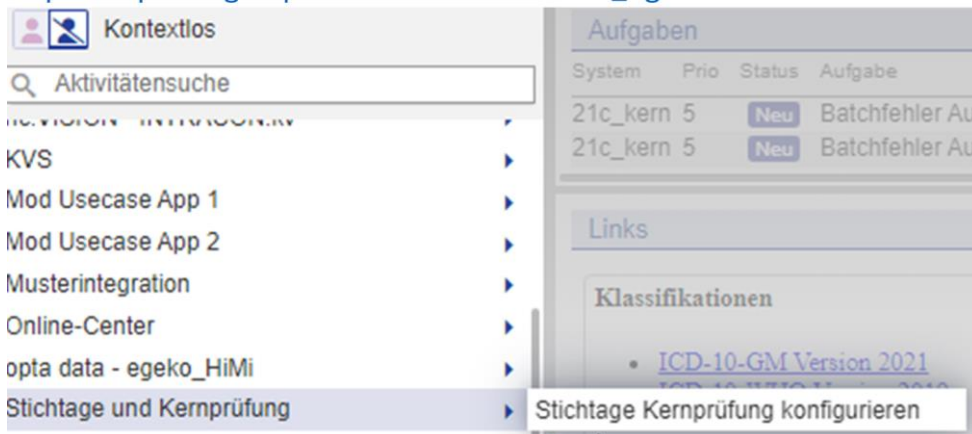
Kontextlos

Aktivitätensuche

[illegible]

KVS

Mod Usecase App 1

Mod Usecase App 2

Musterintegration

Online-Center

opta data - egeko_HiMi

Stichtage und Kernprüfung

Stichtage Kernprüfung konfigurieren

Aufgaben

| System | Prio | Status | Aufgabe |
|---|---|---|---|
| 21c_kern | 5 | Neu | Batchfehler Au |
| 21c_kern | 5 | Neu | Batchfehler Au |

Links

Klassifikationen

• ICD-10-GM Version 2021

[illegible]